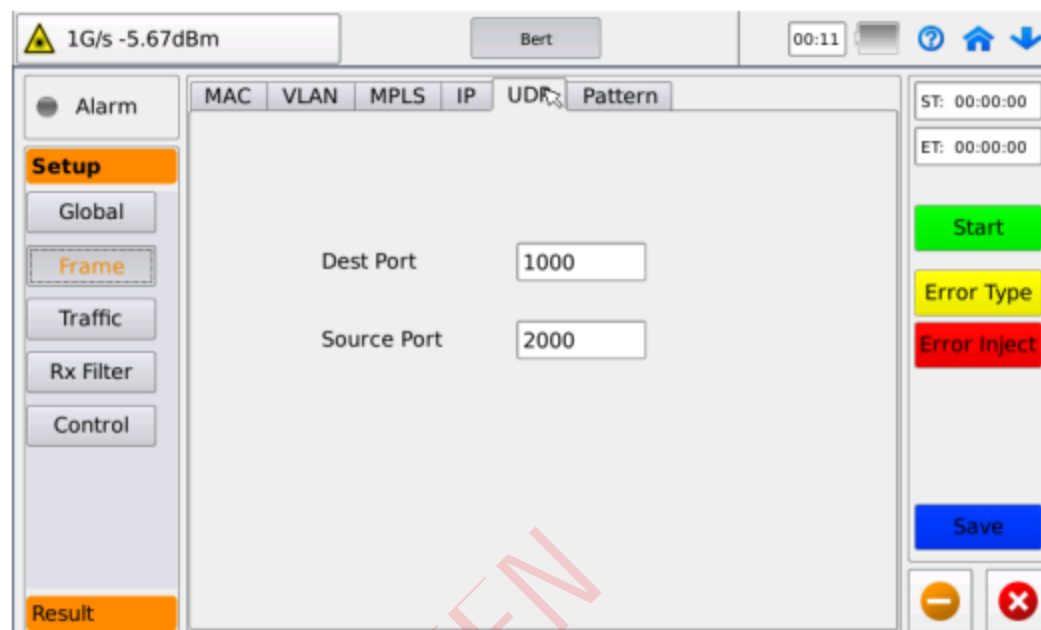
1G/s -5.67dBm

Bert

00:11

Alarm

Setup

Global

Frame

Traffic

Rx Filter

Control

Result

MAC | VLAN | MPLS | IP | UDP | Pattern

Dest Port 1000

Source Port 2000

ST: 00:00:00

ET: 00:00:00

Start

Error Type

Error Inject

Save

EN